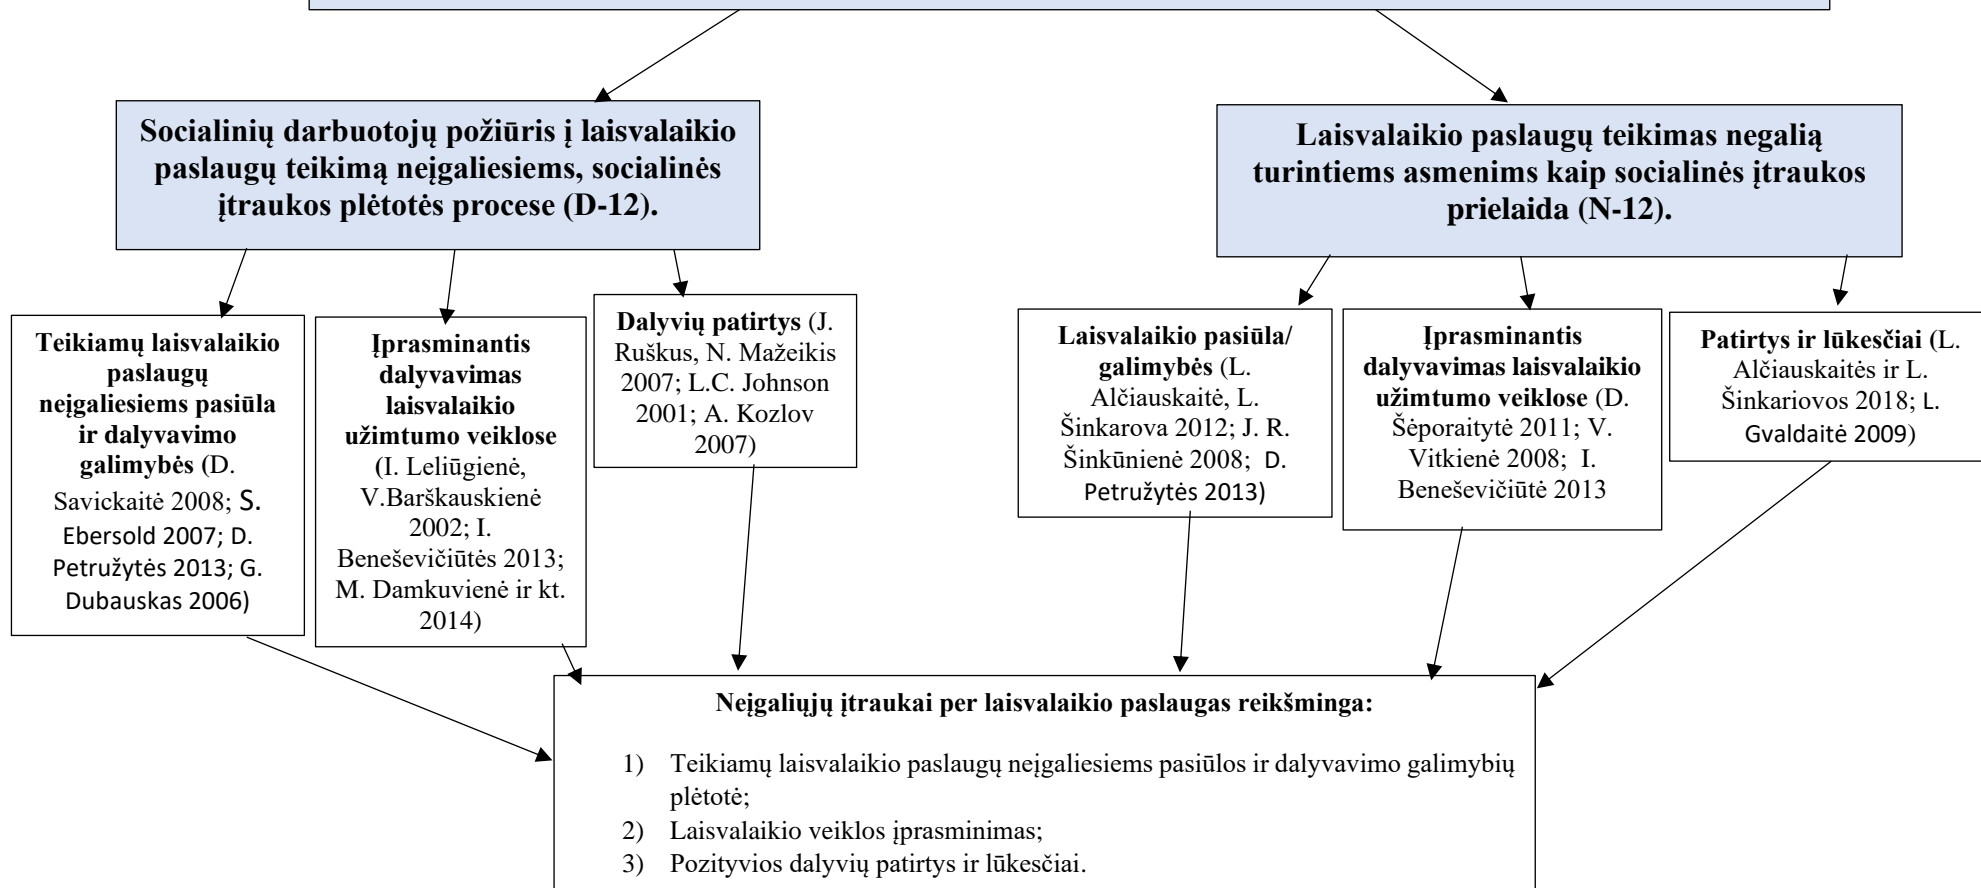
**Socialinių darbuotojų požiūris į laisvalaikio paslaugų teikimą neįgaliesiems, socialinės įtraukos plėtotės procese (D-12).**

**Laisvalaikio paslaugų teikimas negalią turintiems asmenims kaip socialinės įtraukos prielaida (N-12).**

**Teikiamų laisvalaikio paslaugų neįgaliesiems pasiūla ir dalyvavimo galimybės** (D. Savickaitė 2008; S. Ebersold 2007; D. Petružytės 2013; G. Dubauskas 2006)

**Įprasminantis dalyvavimas laisvalaikio užimtumo veiklose** (I. Leliūgienė, V.Barškauskienė 2002; I. Beneševičiūtės 2013; M. Damkuvienė ir kt. 2014)

**Dalyvių patirtys** (J. Ruškus, N. Mažeikis 2007; L.C. Johnson 2001; A. Kozlov 2007)

**Laisvalaikio pasiūla/ galimybės** (L. Alčiauskaitė, L. Šinkarova 2012; J. R. Šinkūnienė 2008; D. Petružytės 2013)

**Įprasminantis dalyvavimas laisvalaikio užimtumo veiklose** (D. Šėporaitytė 2011; V. Vitkienė 2008; I. Beneševičiūtė 2013

**Patirtys ir lūkesčiai** (L. Alčiauskaitės ir L. Šinkariovos 2018; L. Gvaldaitė 2009)

**Neįgaliųjų įtraukai per laisvalaikio paslaugas reikšminga:**

1) Teikiamų laisvalaikio paslaugų neįgaliesiems pasiūlos ir dalyvavimo galimybių plėtotė;
2) Laisvalaikio veiklos įprasminimas;
3) Pozityvios dalyvių patirtys ir lūkesčiai.